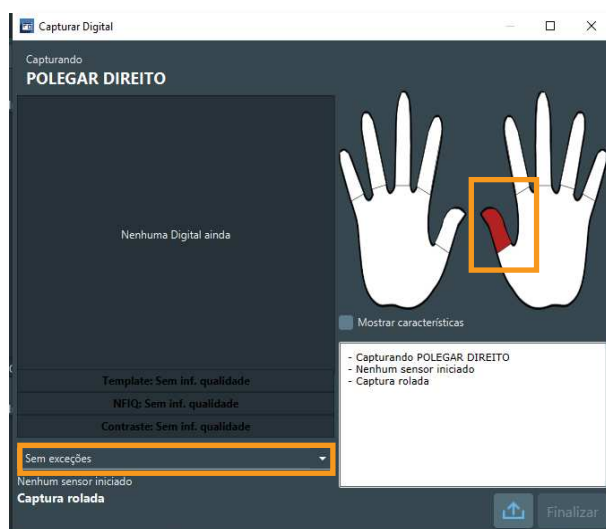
Capturar Digital

Capturando
POLEGAR DIREITO

Nenhuma Digital ainda

Template: Sem inf. qualidade
NFIQ: Sem inf. qualidade
Contraste: Sem inf. qualidade

Sem exceções

Nenhum sensor iniciado
Captura rolada

Mostrar características

- Capturando POLEGAR DIREITO
- Nenhum sensor iniciado
- Captura rolada

Finalizar